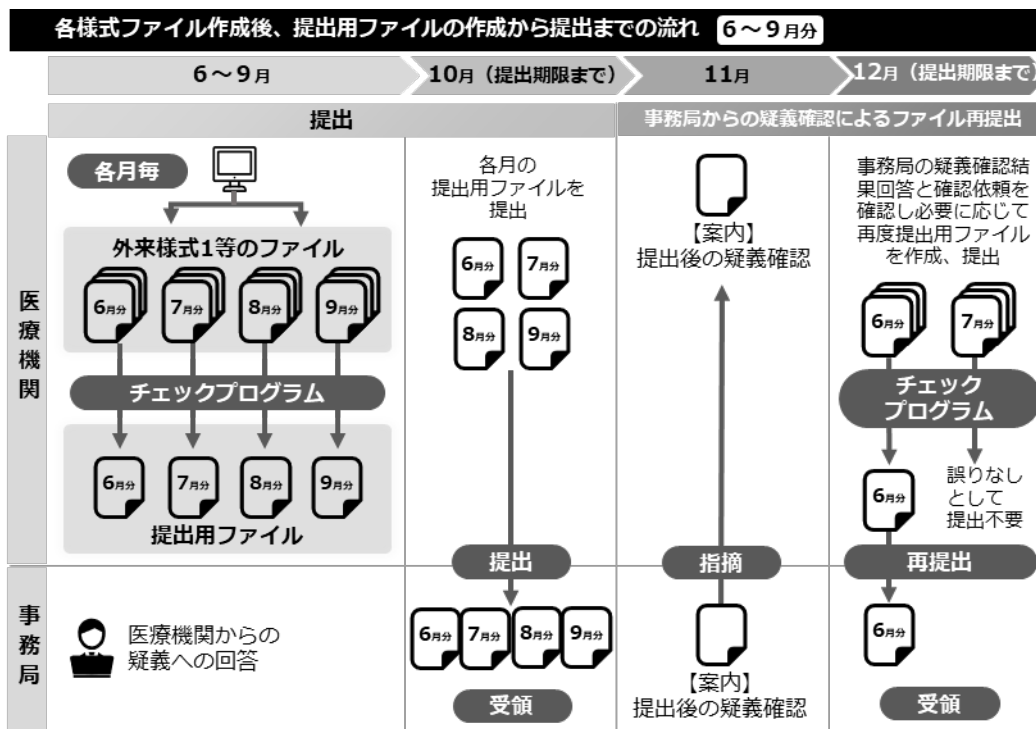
各様式ファイル作成後、提出用ファイルの作成から提出までの流れ 6～9月分

6～9月 10月（提出期限まで） 11月 12月（提出期限まで）

提出

事務局からの疑義確認によるファイル再提出

医療機関

各月毎

外来様式1等のファイル

6月分 7月分 8月分 9月分

チェックプログラム

6月分 7月分 8月分 9月分

提出用ファイル

各月の提出用ファイルを提出

6月分 7月分 8月分 9月分

提出

【案内】提出後の疑義確認

指摘

事務局の疑義確認結果回答と確認依頼を確認し必要に応じて再度提出用ファイルを作成、提出

6月分 7月分

チェックプログラム

6月分

誤りなしとして提出不要

再提出

事務局

医療機関からの疑義への回答

6月分 7月分 8月分 9月分

受領

【案内】提出後の疑義確認

6月分

受領